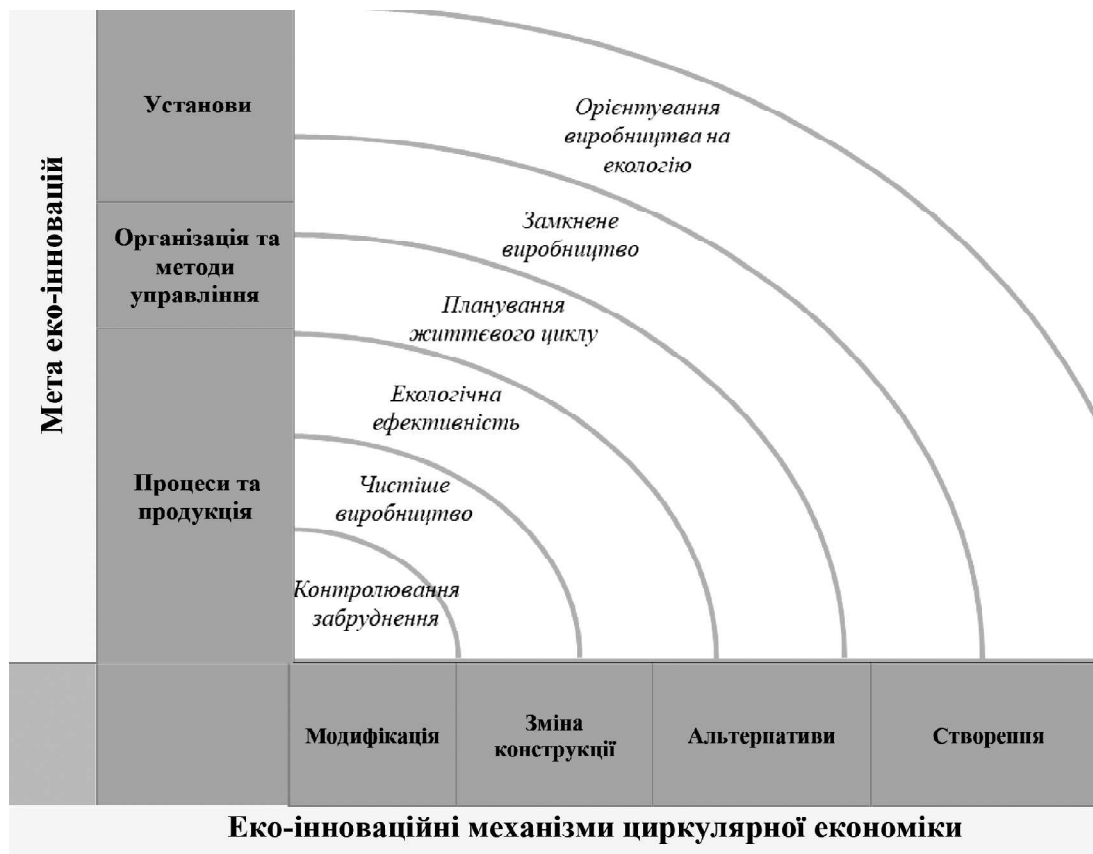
Мета еко-інновацій

Установи

Організація та методи управління

Процеси та продукція

Орієнтування виробництва на екологію

Замкнене виробництво

Планування життєвого циклу

Екологічна ефективність

Чистіше виробництво

Контролювання забруднення

Модифікація

Зміна конструкції

Альтернативи

Створення

Еко-інноваційні механізми циркулярної економіки